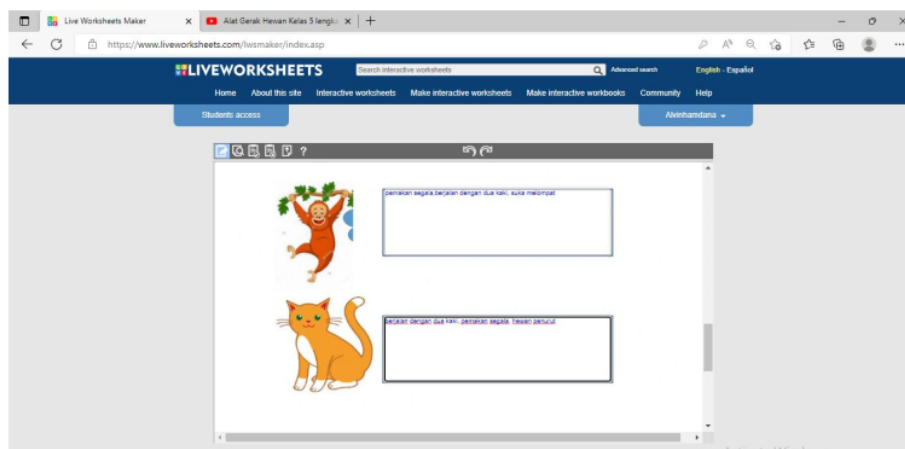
Live Worksheets Maker ×
Alat Gerak Hewan Kelas 3 lengk ×
+

https://www.liveworksheets.com/lwsmaker/index.asp

LIVEWORKSHEETS
Search interactive worksheets
Advanced search
English - Español

Home About this site Interactive worksheets Make interactive worksheets Make interactive workbooks Community Help

Students access
Alvinhamdana

?

pemakan segala,berjalan dengan dua kaki, suka melompat

berjalan dengan dua kaki, pemakan segala, hewan pencuri